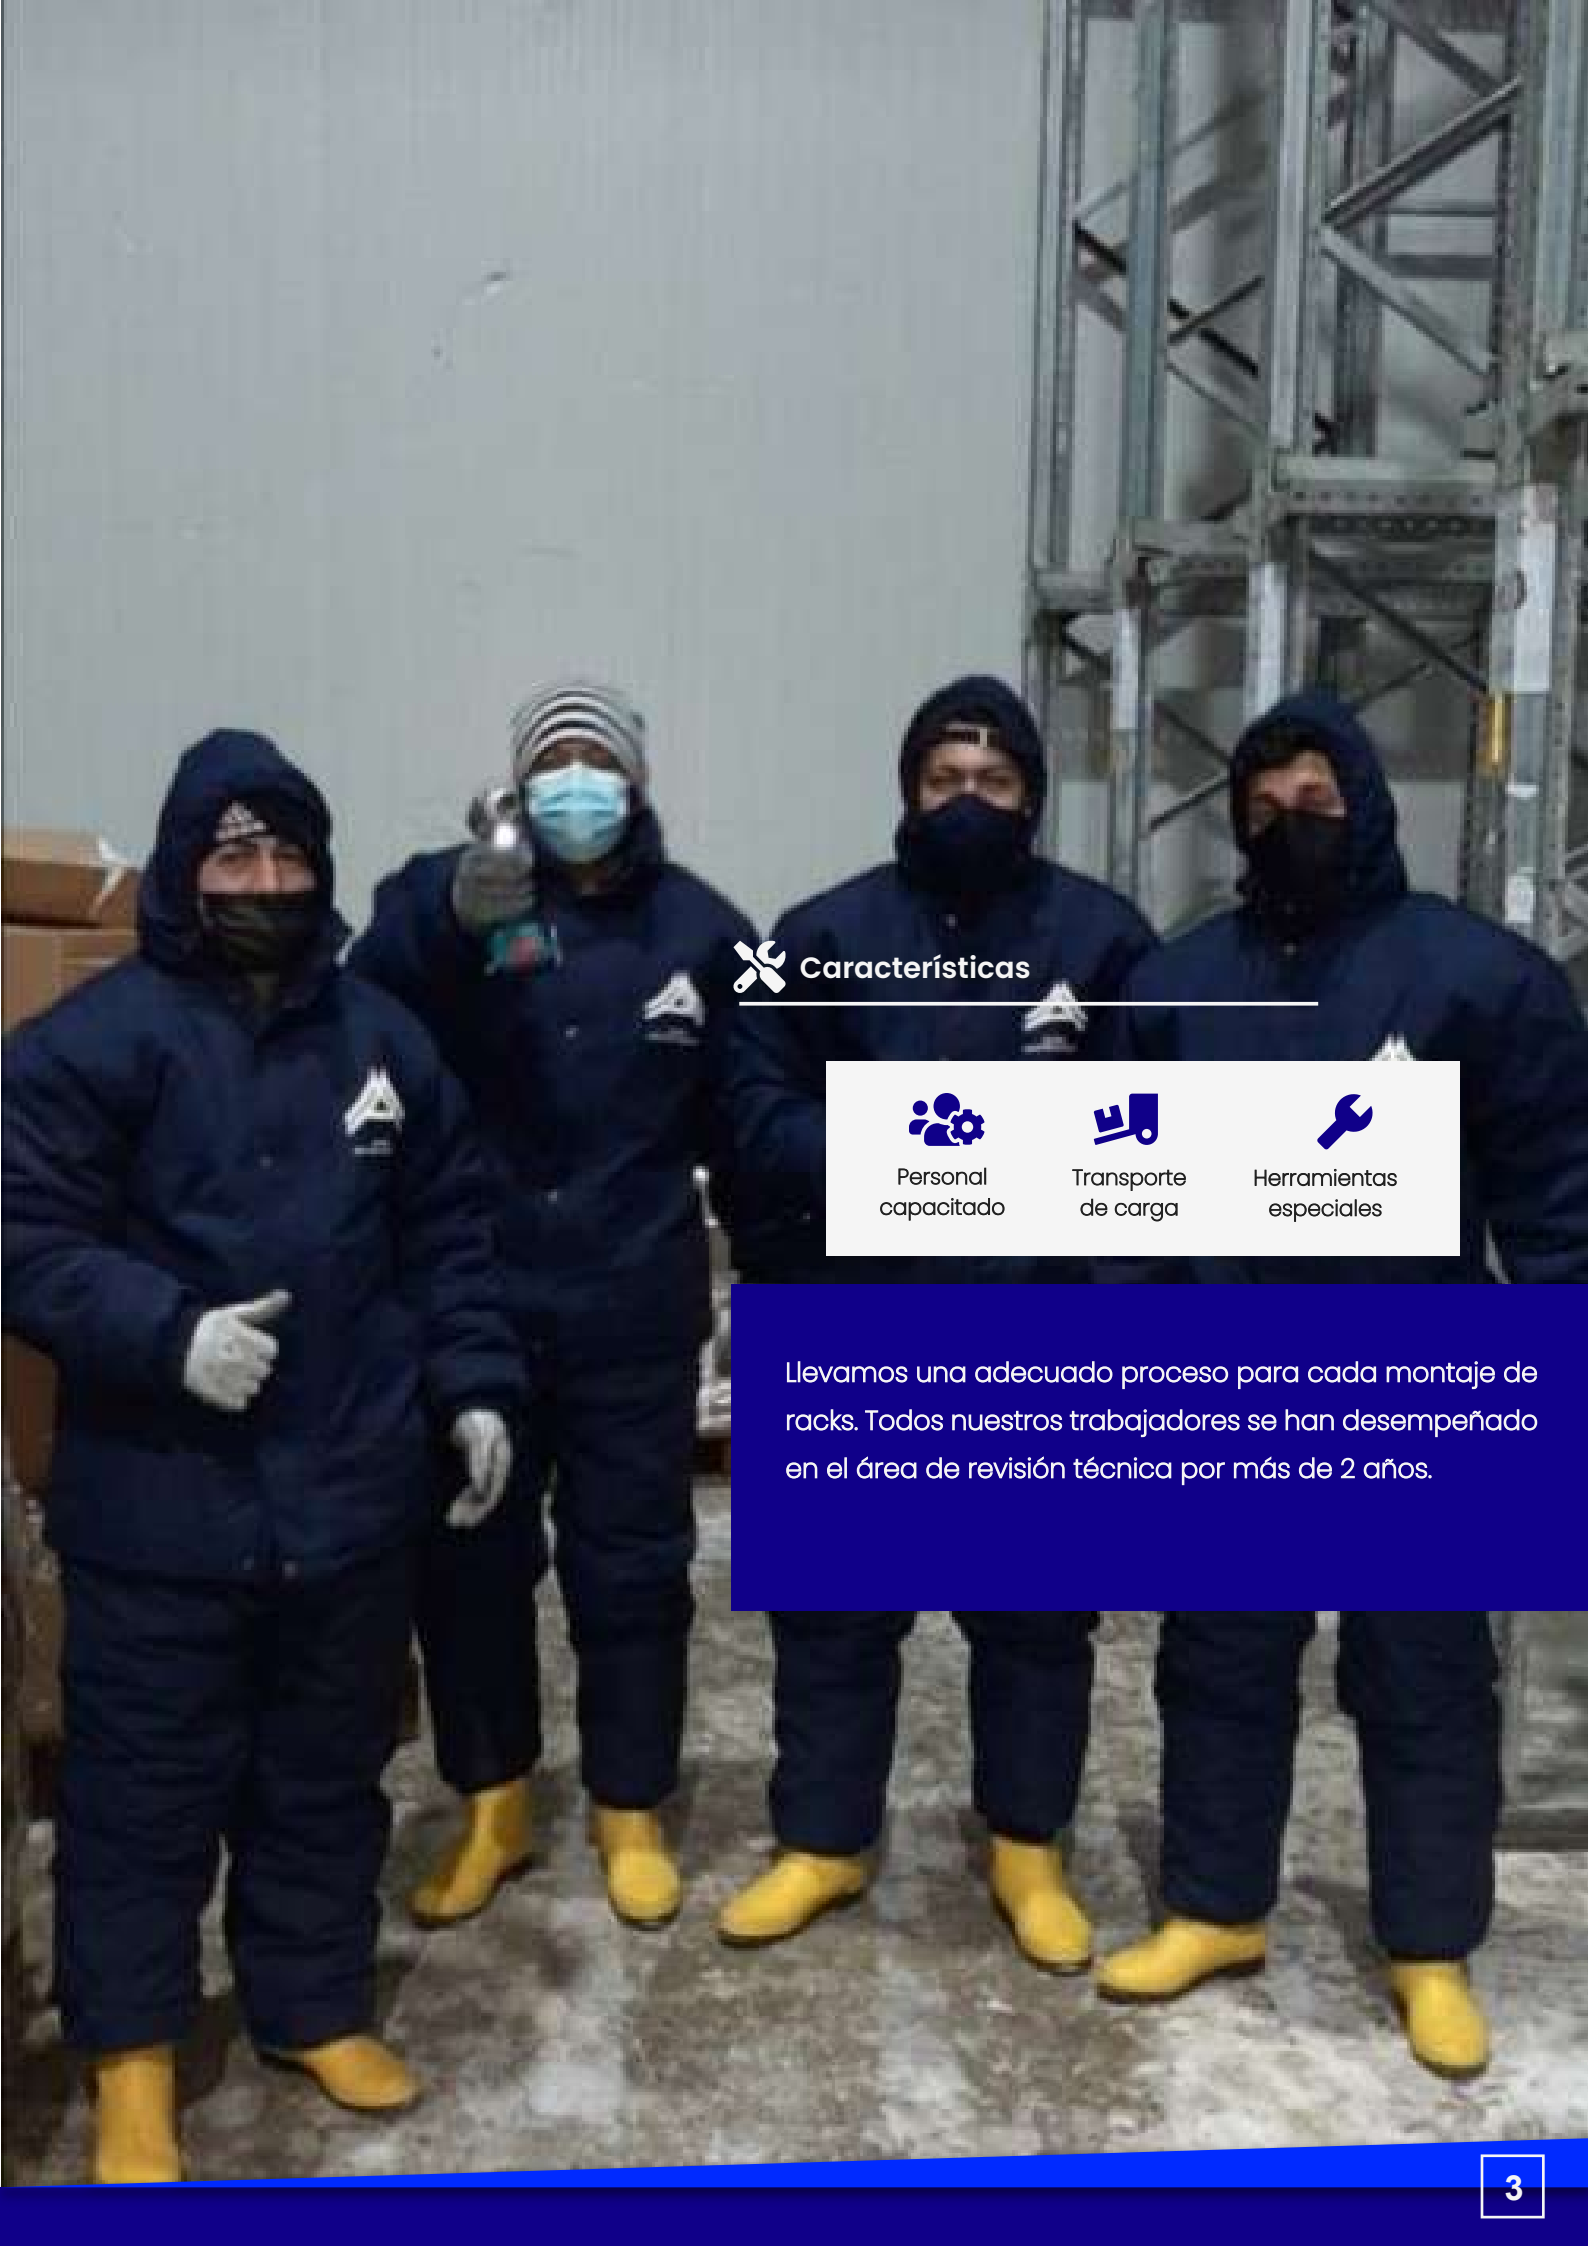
Características

Personal capacitado

Transporte de carga

Herramientas especiales

Llevamos una adecuado proceso para cada montaje de racks. Todos nuestros trabajadores se han desempeñado en el área de revisión técnica por más de 2 años.

3